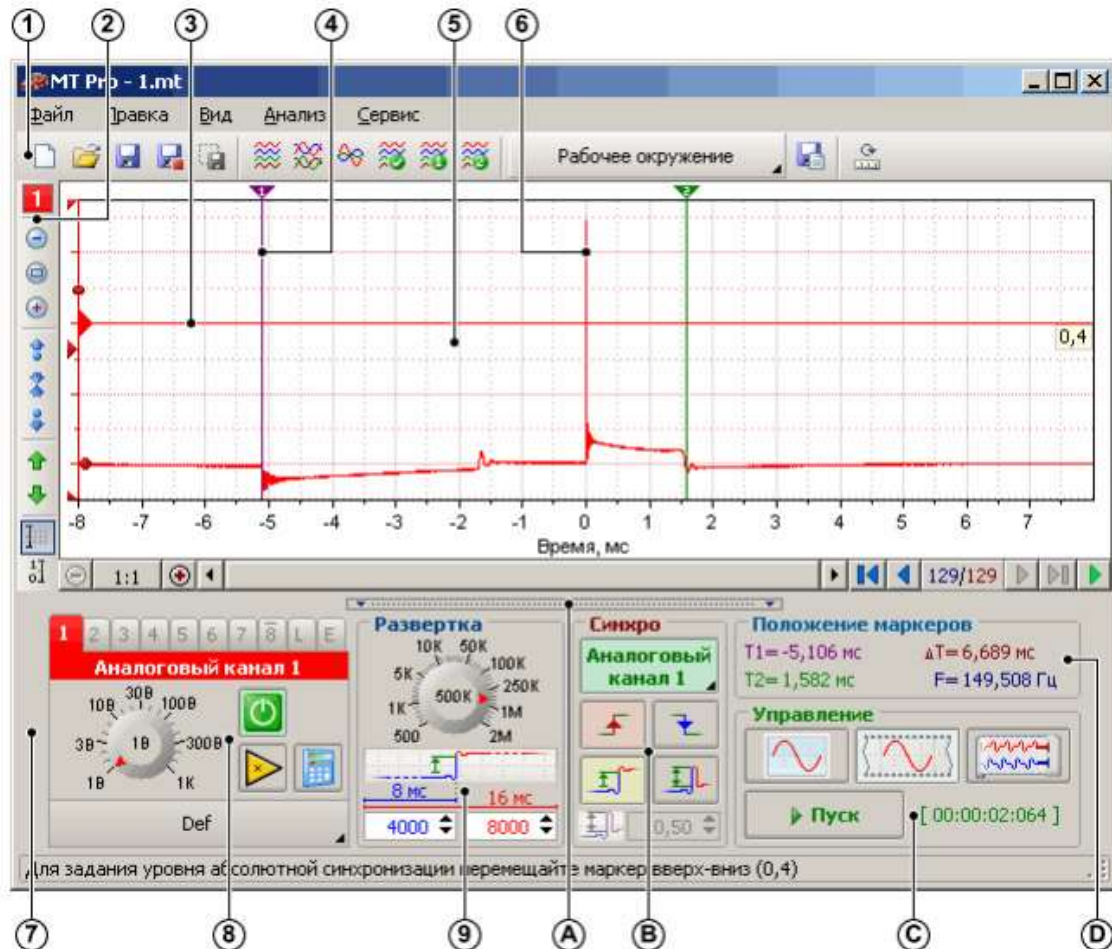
1 2 3 4 5 6

MT Pro - 1.mt

Файл Правка Вид Анализ Сервис

Рабочее окружение

1

0,4

-8 -7 -6 -5 -4 -3 -2 -1 0 1 2 3 4 5 6 7

Время, мс

1:1

129/129

1 2 3 4 5 6 7 8 L E

Аналоговый канал 1

10В 30В 100В 3В 1В 300В 1В 1К

Def

Развертка

10K 50K 5K 100K 500K 250K 1K 1M 500 2M

8 мс 16 мс

4000 8000

Синхро

Аналоговый канал 1

0,50

Положение маркеров

T1= -5,106 мс

ΔT= 6,689 мс

T2= 1,582 мс

F= 149,508 Гц

Управление

Пуск

[ 00:00:02:064 ]

Для задания уровня абсолютной синхронизации перемещайте маркер вверх-вниз (0,4)

7 8 9 A B C D